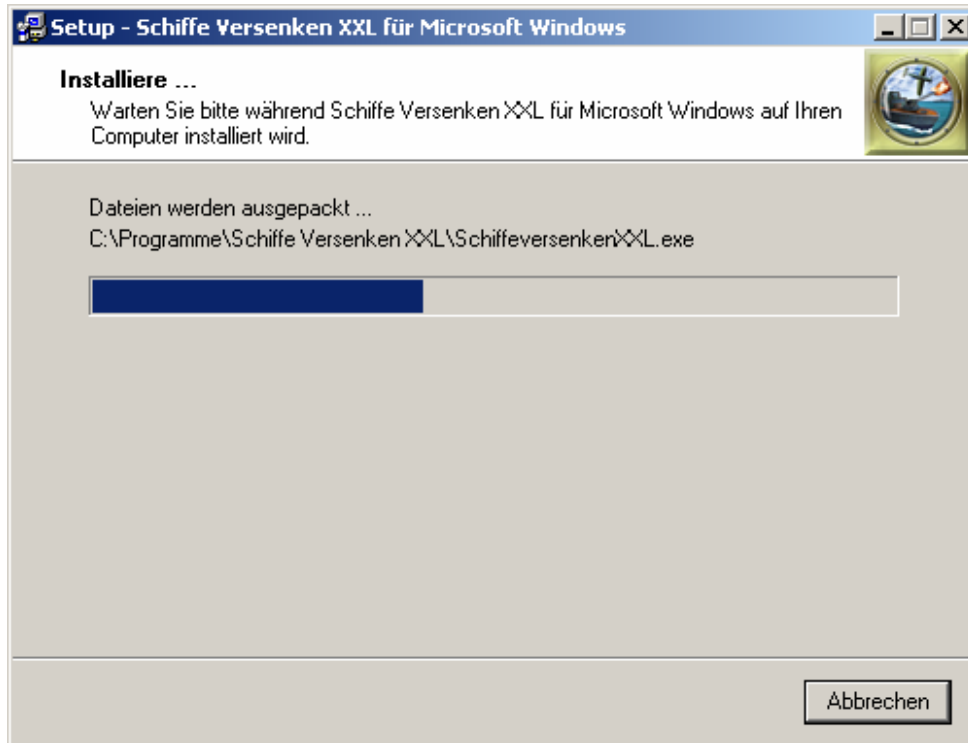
Setup - Schiffe Versenken XXL für Microsoft Windows

Installiere ...

Warten Sie bitte während Schiffe Versenken XXL für Microsoft Windows auf Ihren Computer installiert wird.

Dateien werden ausgepackt ...

C:\Programme\Schiffe Versenken XXL\SchiffeversenkenXXL.exe

Abbrechen